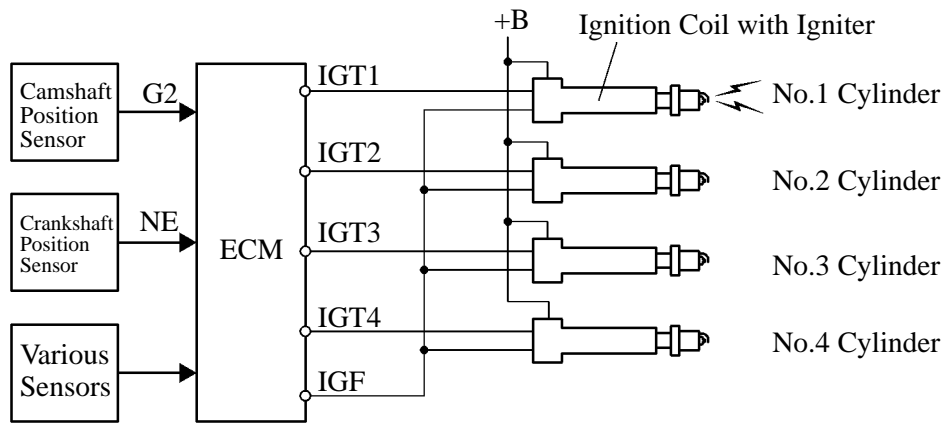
+B

Ignition Coil with Igniter

Camshaft Position Sensor

G2

ECM

IGT1

No.1 Cylinder

IGT2

No.2 Cylinder

Crankshaft Position Sensor

NE

IGT3

No.3 Cylinder

IGT4

No.4 Cylinder

Various Sensors

IGF